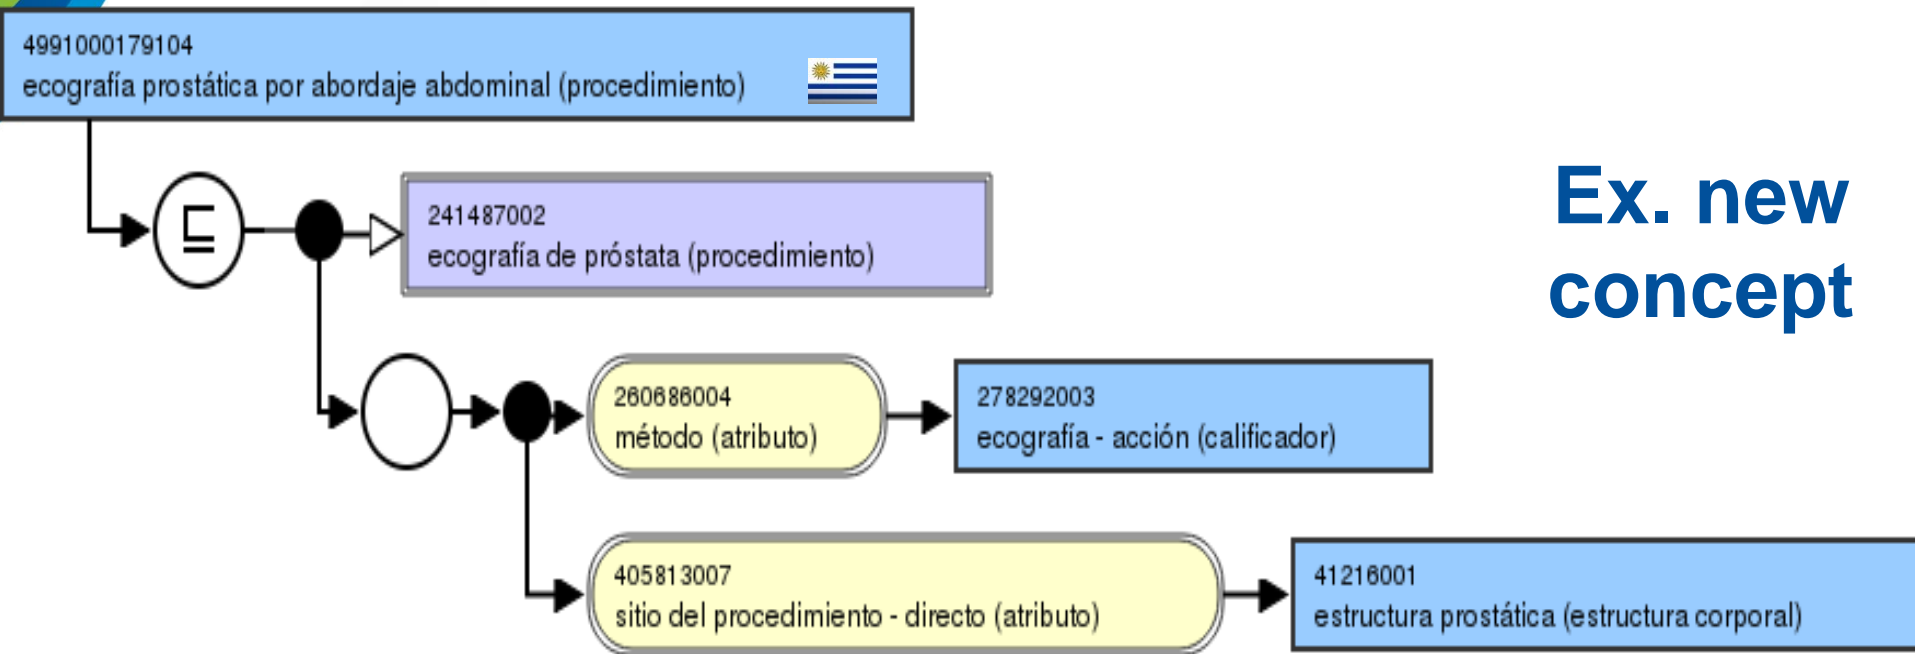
4991000179104
ecografía prostática por abordaje abdominal (procedimiento)

Ex. new concept

$\sqsubseteq$

241487002
ecografía de próstata (procedimiento)

260686004
método (atributo)

278292003
ecografía - acción (calificador)

405813007
sitio del procedimiento - directo (atributo)

41216001
estructura prostática (estructura corporal)